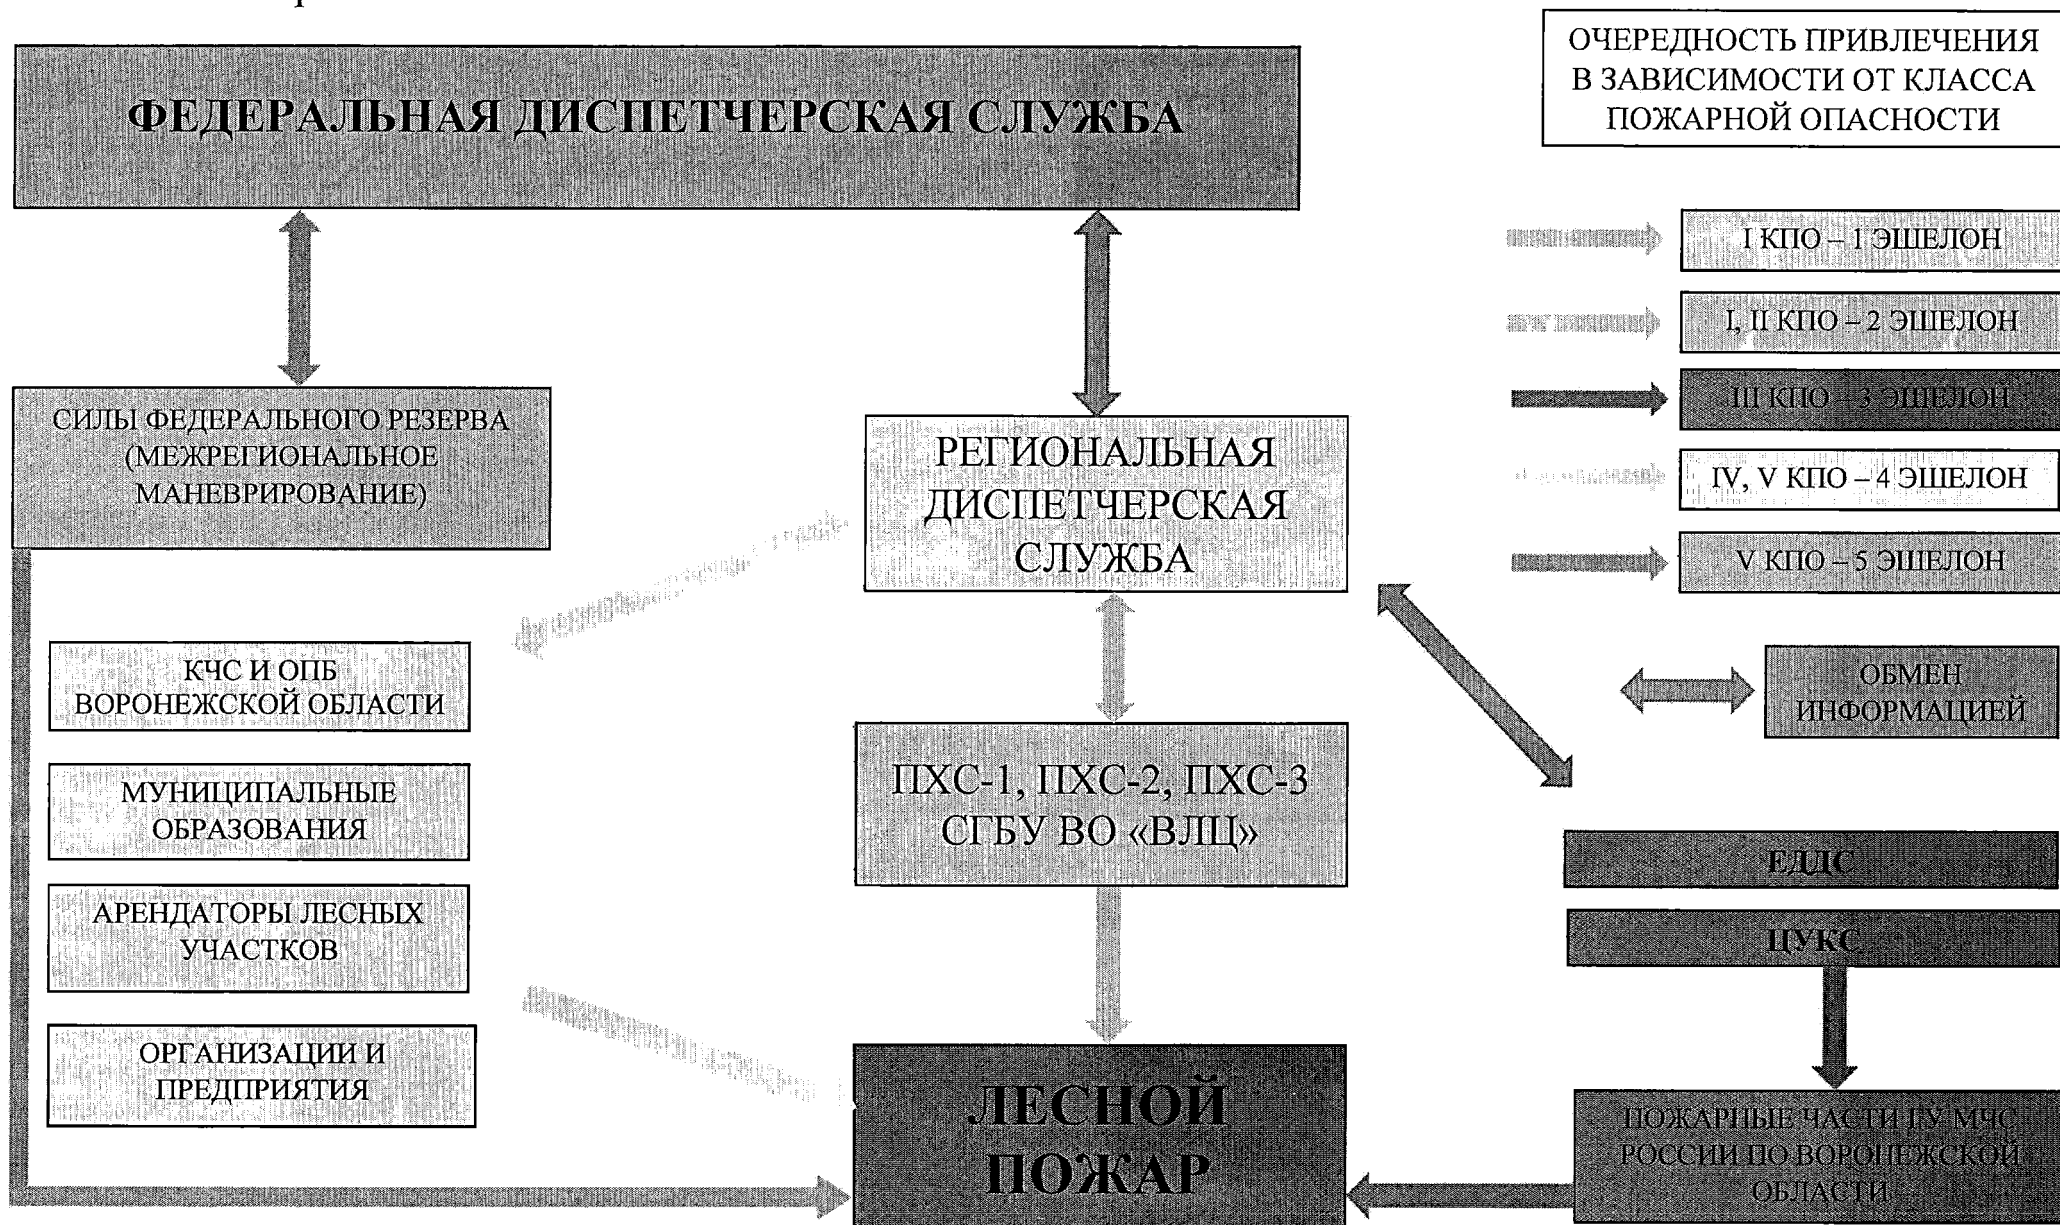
ФЕДЕРАЛЬНАЯ ДИСПЕТЧЕРСКАЯ СЛУЖБА

ОЧЕРЕДНОСТЬ ПРИВЛЕЧЕНИЯ В ЗАВИСИМОСТИ ОТ КЛАССА ПОЖАРНОЙ ОПАСНОСТИ

I КПО – 1 ЭШЕЛОН

I, II КПО – 2 ЭШЕЛОН

III КПО – 3 ЭШЕЛОН

IV, V КПО – 4 ЭШЕЛОН

V КПО – 5 ЭШЕЛОН

ОБМЕН ИНФОРМАЦИЕЙ

СИЛЫ ФЕДЕРАЛЬНОГО РЕЗЕРВА (МЕЖРЕГИОНАЛЬНОЕ МАНЕВРИРОВАНИЕ)

РЕГИОНАЛЬНАЯ ДИСПЕТЧЕРСКАЯ СЛУЖБА

КЧС И ОПБ ВОРОНЕЖСКОЙ ОБЛАСТИ

МУНИЦИПАЛЬНЫЕ ОБРАЗОВАНИЯ

АРЕНДАТОРЫ ЛЕСНЫХ УЧАСТКОВ

ОРГАНИЗАЦИИ И ПРЕДПРИЯТИЯ

ПХС-1, ПХС-2, ПХС-3 СГБУ ВО «ВЛЦ»

ЕДДС

ЦУКС

ЛЕСНОЙ ПОЖАР

ПОЖАРНЫЕ ЧАСТИ ГУ МЧС РОССИИ ПО ВОРОНЕЖСКОЙ ОБЛАСТИ